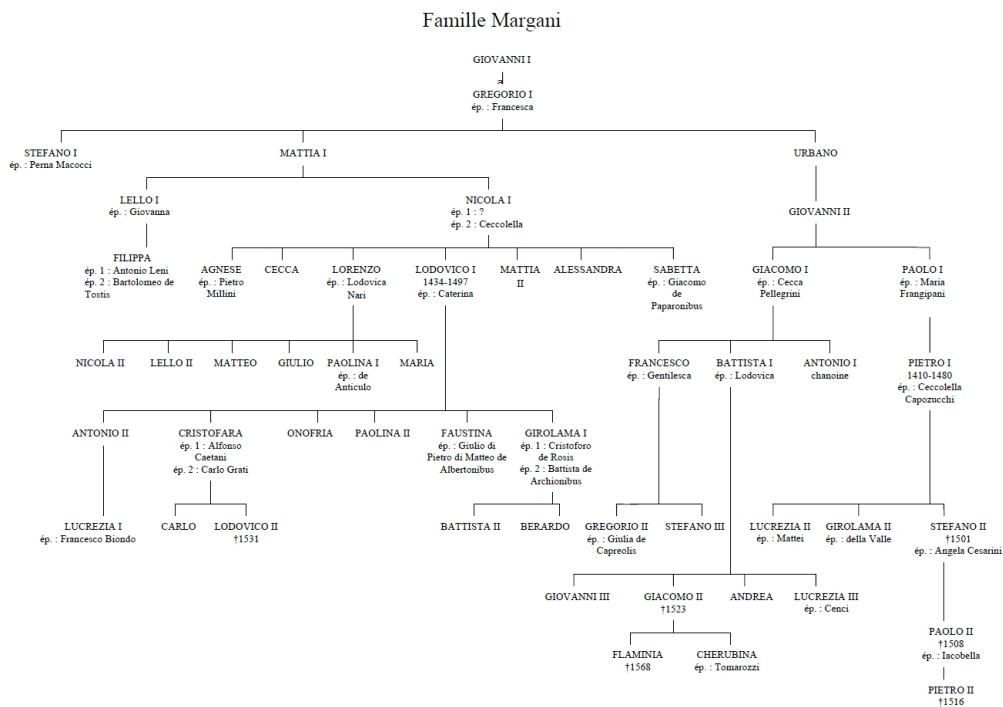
Famille Margani

GIOVANNI I

a

GREGORIO I
ép. : Francesca

STEFANO I
ép. : Perna Macocci

MATTIA I

URBANO

LELLO I
ép. : Giovanna

NICOLA I
ép. 1 : ?
ép. 2 : Ceccolella

GIOVANNI II

FILIPPA
ép. 1 : Antonio Leni
ép. 2 : Bartolomeo de Tostis

AGNESE
ép. : Pietro Millini

CECCA

LORENZO
ép. : Lodovica Nari

LODOVICO I
1434-1497
ép. : Caterina

MATTIA II

ALESSANDRA

SABETTA
ép. : Giacomo de Paparonibus

GIACOMO I
ép. : Cecca Pellegrini

PAOLO I
ép. : Maria Frangipani

NICOLA II

LELLO II

MATTEO

GIULIO

PAOLINA I
ép. : de Anticulo

MARIA

FRANCESCO
ép. : Gentilesca

BATTISTA I
ép. : Lodovica

ANTONIO I
chanoine

PIETRO I
1410-1480
ép. : Ceccolella Capozucchi

ANTONIO II

CRISTOFARA
ép. 1 : Alfonso Caetani
ép. 2 : Carlo Grati

ONOFRIA

PAOLINA II

FAUSTINA
ép. : Giulio di Pietro di Matteo de Albertonibus

GIROLAMA I
ép. 1 : Cristoforo de Rosis
ép. 2 : Battista de Archionibus

LUCREZIA I
ép. : Francesco Biondo

CARLO

LODOVICO II
†1531

BATTISTA II

BERARDO

GREGORIO II
ép. : Giulia de Capreolis

STEFANO III

LUCREZIA II
ép. : Mattei

GIROLAMA II
ép. : della Valle

STEFANO II
†1501
ép. : Angela Cesarini

GIOVANNI III

GIACOMO II
†1523

ANDREA

LUCREZIA III
ép. : Cenci

FLAMINIA
†1568

CHERUBINA
ép. : Tomarozzi

PAOLO II
†1508
ép. : Iacobella

PIETRO II
†1516